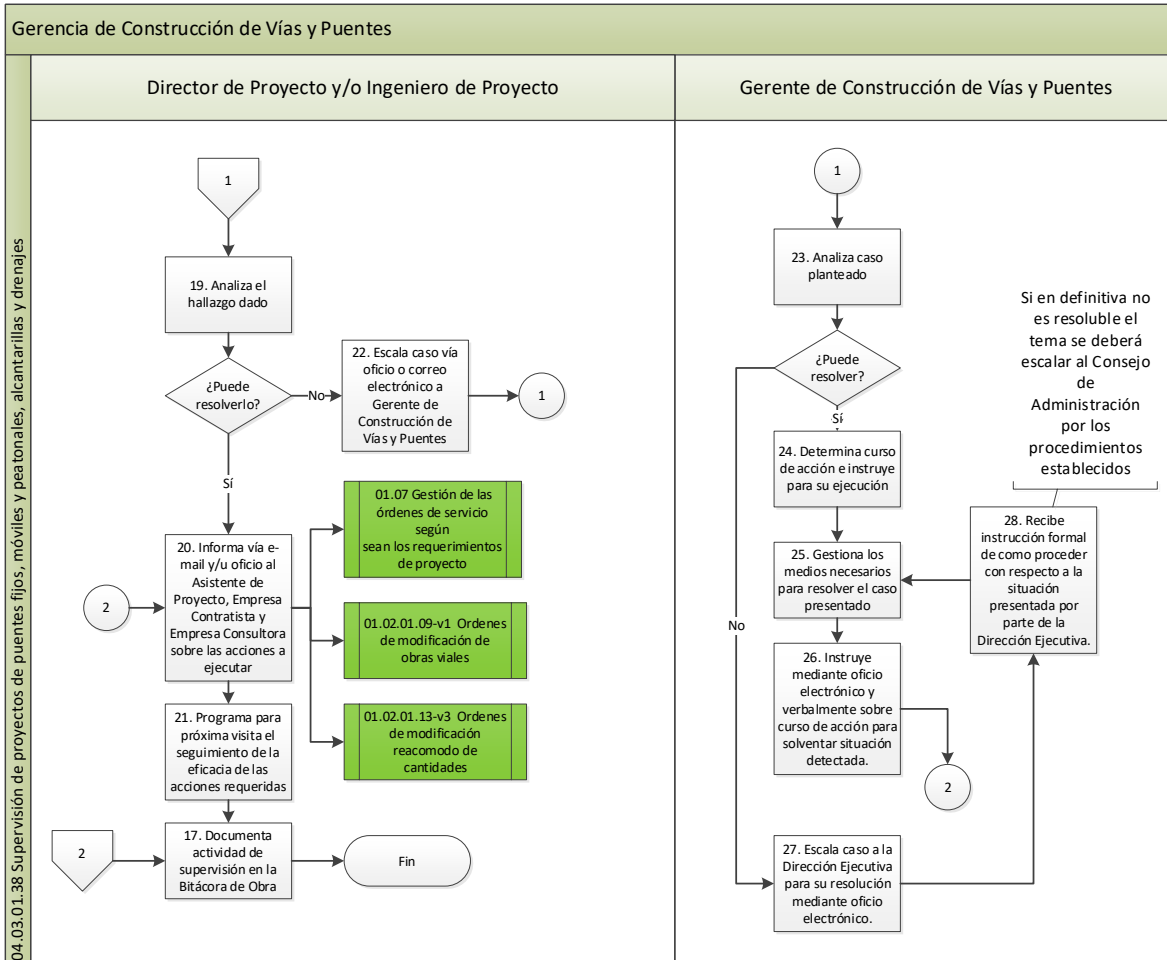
Gerencia de Construcción de Vías y Puentes

04.03.01.38 Supervisión de proyectos de puentes fijos, móviles y peatonales, alcantarillas y drenajes

Director de Proyecto y/o Ingeniero de Proyecto

1

19. Analiza el hallazgo dado

¿Puede resolverlo?

No

22. Escala caso vía oficio o correo electrónico a Gerente de Construcción de Vías y Puentes

1

Sí

01.07 Gestión de las órdenes de servicio según sean los requerimientos de proyecto

2

20. Informa vía e-mail y/u oficio al Asistente de Proyecto, Empresa Contratista y Empresa Consultora sobre las acciones a ejecutar

01.02.01.09-v1 Ordenes de modificación de obras viales

21. Programa para próxima visita el seguimiento de la eficacia de las acciones requeridas

01.02.01.13-v3 Ordenes de modificación reacomodo de cantidades

2

17. Documenta actividad de supervisión en la Bitácora de Obra

Fin

Gerente de Construcción de Vías y Puentes

1

23. Analiza caso planteado

Si en definitiva no es resoluble el tema se deberá escalar al Consejo de Administración por los procedimientos establecidos

¿Puede resolver?

Sí

24. Determina curso de acción e instruye para su ejecución

28. Recibe instrucción formal de como proceder con respecto a la situación presentada por parte de la Dirección Ejecutiva.

25. Gestiona los medios necesarios para resolver el caso presentado

No

26. Instruye mediante oficio electrónico y verbalmente sobre curso de acción para solventar situación detectada.

2

27. Escala caso a la Dirección Ejecutiva para su resolución mediante oficio electrónico.